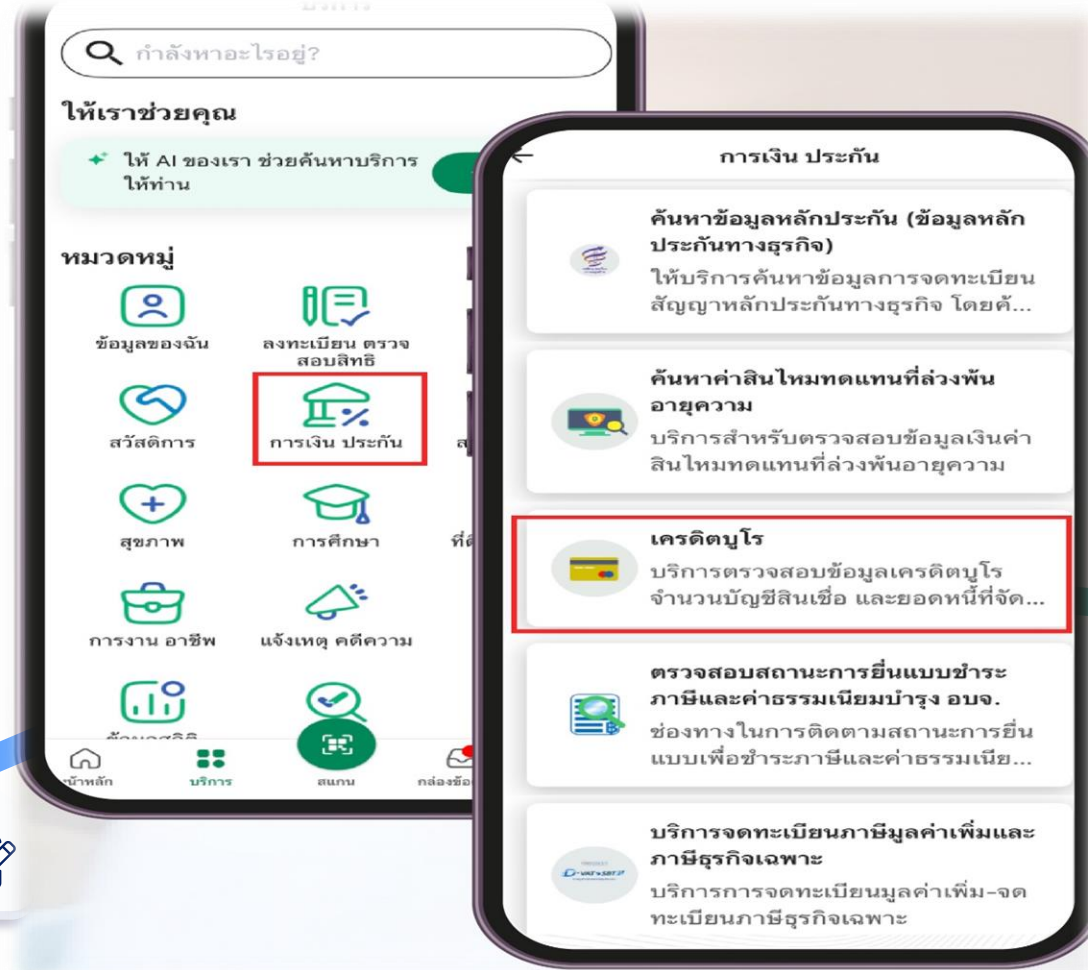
กำลังหาอะไรอยู่?

ให้เราช่วยคุณ

ให้ AI ของเรา ช่วยค้นหาบริการให้ท่าน

หมวดหมู่

ข้อมูลของฉัน

ลงทะเบียน ตรวจสอบสิทธิ

สวัสดิการ

การเงิน ประกัน

สุขภาพ

การศึกษา

การงาน อาชีพ

แจ้งเหตุ คดีความ

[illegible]

หน้าหลัก

บริการ

สแกน

กล่องข้อ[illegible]

การเงิน ประกัน

ค้นหาข้อมูลหลักประกัน (ข้อมูลหลักประกันทางธุรกิจ)
ให้บริการค้นหาข้อมูลการจดทะเบียนสัญญาหลักประกันทางธุรกิจ โดยค้...

ค้นหาค่าสินไหมทดแทนที่ล่วงพ้นอายุความ
บริการสำหรับตรวจสอบข้อมูลเงินค่าสินไหมทดแทนที่ล่วงพ้นอายุความ

เครดิตบูโร
บริการตรวจสอบข้อมูลเครดิตบูโร จำนวนบัญชีสินเชื่อ และยอดหนี้ที่จัด...

ตรวจสอบสถานะการยื่นแบบชำระภาษีและค่าธรรมเนียมบำรุง อบจ.
ช่องทางในการติดตามสถานะการยื่นแบบเพื่อชำระภาษีและค่าธรรมเนีย...

บริการจดทะเบียนภาษีมูลค่าเพิ่มและภาษีธุรกิจเฉพาะ
บริการการจดทะเบียนมูลค่าเพิ่ม-จดทะเบียนภาษีธุรกิจเฉพาะ